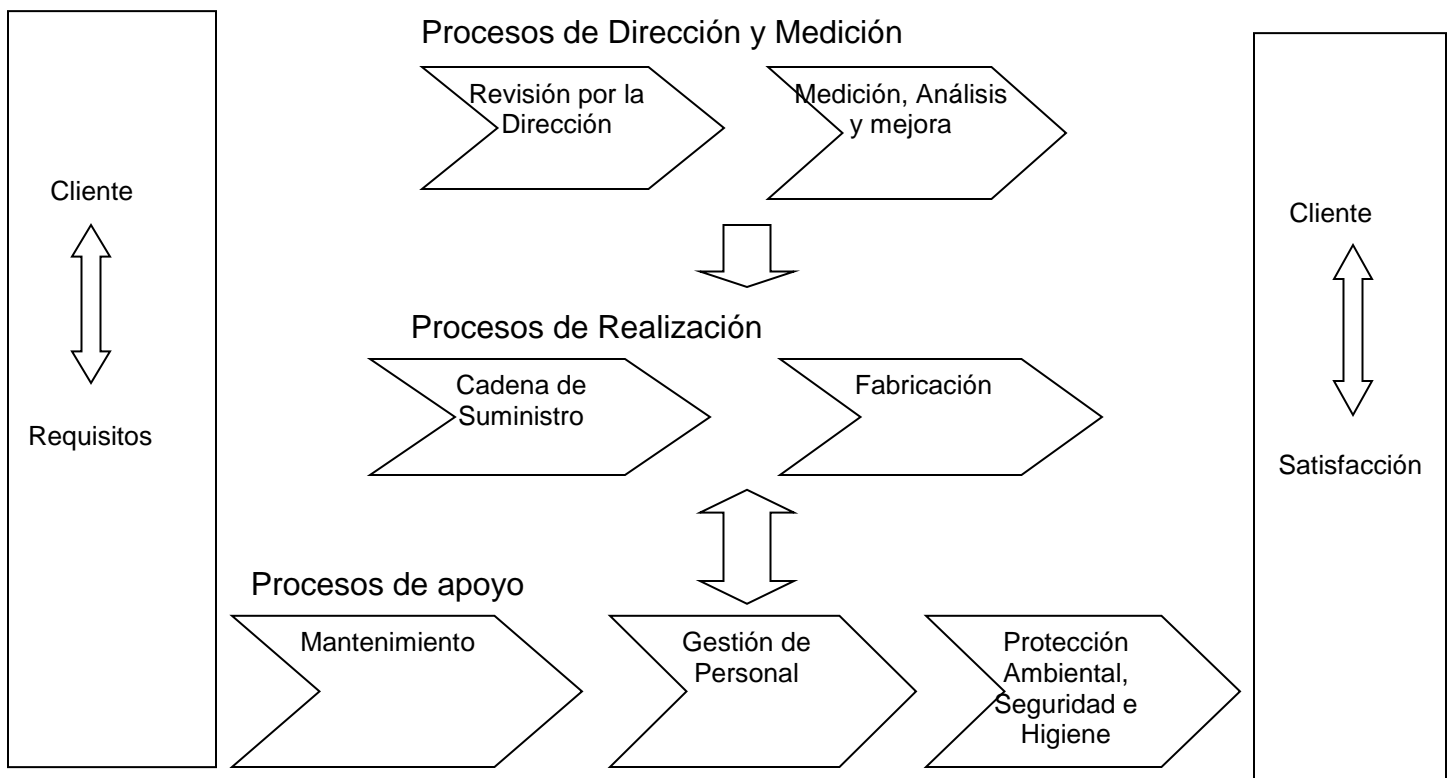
Cliente

Requisitos

Procesos de Dirección y Medición

Revisión por la Dirección

Medición, Análisis y mejora

Procesos de Realización

Cadena de Suministro

Fabricación

Procesos de apoyo

Mantenimiento

Gestión de Personal

Protección Ambiental, Seguridad e Higiene

Cliente

Satisfacción